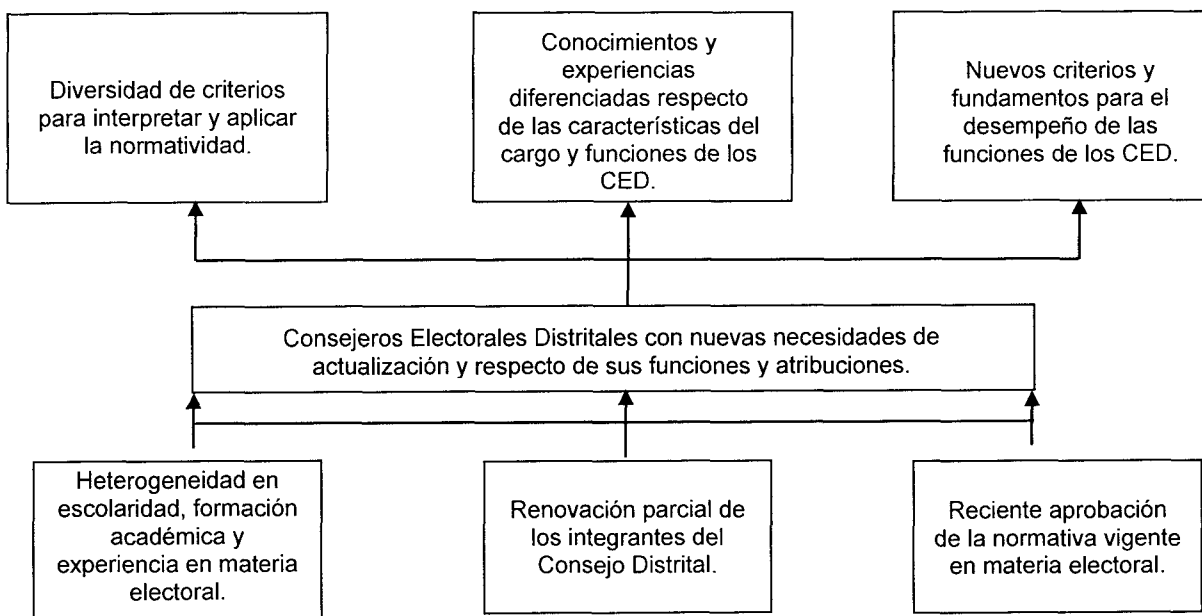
Diversidad de criterios para interpretar y aplicar la normatividad.

Conocimientos y experiencias diferenciadas respecto de las características del cargo y funciones de los CED.

Nuevos criterios y fundamentos para el desempeño de las funciones de los CED.

Consejeros Electorales Distritales con nuevas necesidades de actualización y respecto de sus funciones y atribuciones.

Heterogeneidad en escolaridad, formación académica y experiencia en materia electoral.

Renovación parcial de los integrantes del Consejo Distrital.

Reciente aprobación de la normativa vigente en materia electoral.